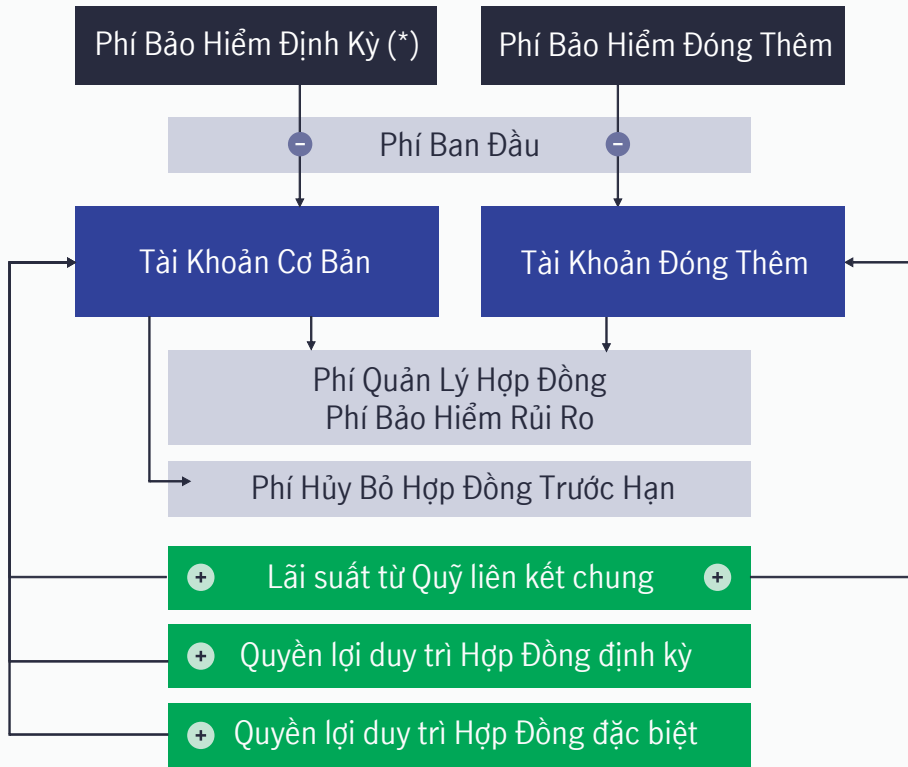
Phí Bảo Hiểm Định Kỳ (*)

Phí Bảo Hiểm Đóng Thêm

Phí Ban Đầu

Tài Khoản Cơ Bản

Tài Khoản Đóng Thêm

Phí Quản Lý Hợp Đồng
Phí Bảo Hiểm Rủi Ro

Phí Hủy Bỏ Hợp Đồng Trước Hạn

Lãi suất từ Quỹ liên kết chung

Quyền lợi duy trì Hợp Đồng định kỳ

Quyền lợi duy trì Hợp Đồng đặc biệt